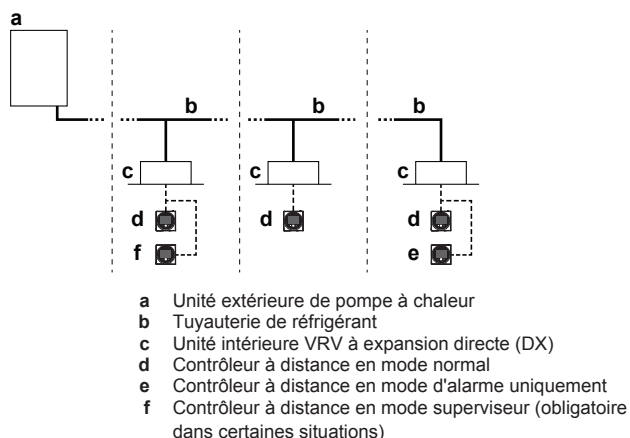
a

b

b

b

c

c

c

d

d

d

f

e

**a** Unité extérieure de pompe à chaleur
**b** Tuyauterie de réfrigérant
**c** Unité intérieure VRV à expansion directe (DX)
**d** Contrôleur à distance en mode normal
**e** Contrôleur à distance en mode d'alarme uniquement
**f** Contrôleur à distance en mode superviseur (obligatoire dans certaines situations)